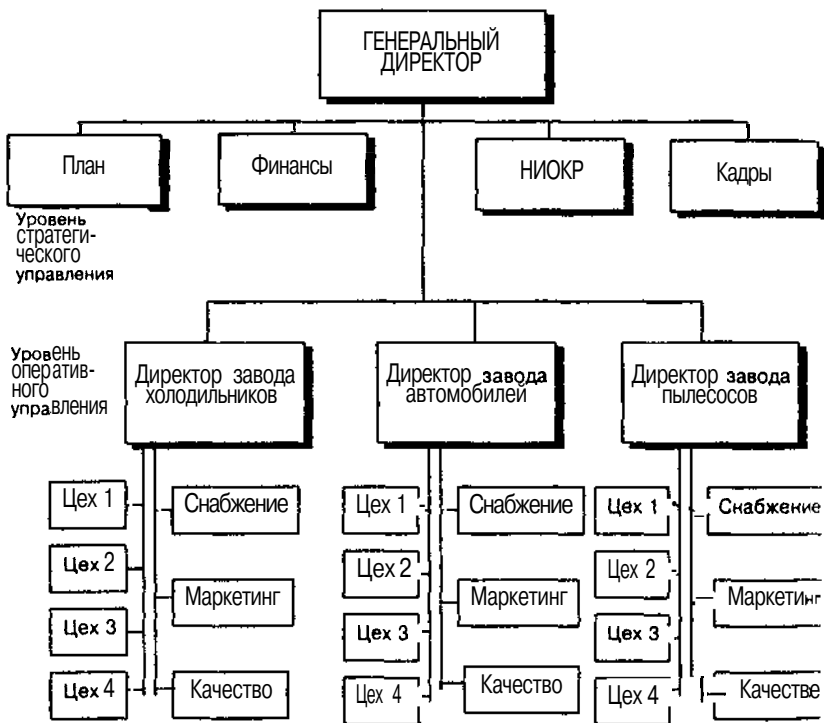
ГЕНЕРАЛЬНЫЙ ДИРЕКТОР

План

Финансы

НИОКР

Кадры

Уровень стратегического управления

Уровень оперативного управления

Директор завода холодильников

Директор завода автомобилей

Директор завода пылесосов

Цех 1
Цех 2
Цех 3
Цех 4

Снабжение
Маркетинг
Качество

Цех 1
Цех 2
Цех 3
Цех 4

Снабжение
Маркетинг
Качество

Цех 1
Цех 2
Цех 3
Цех 4

Снабжение
Маркетинг
Качестве